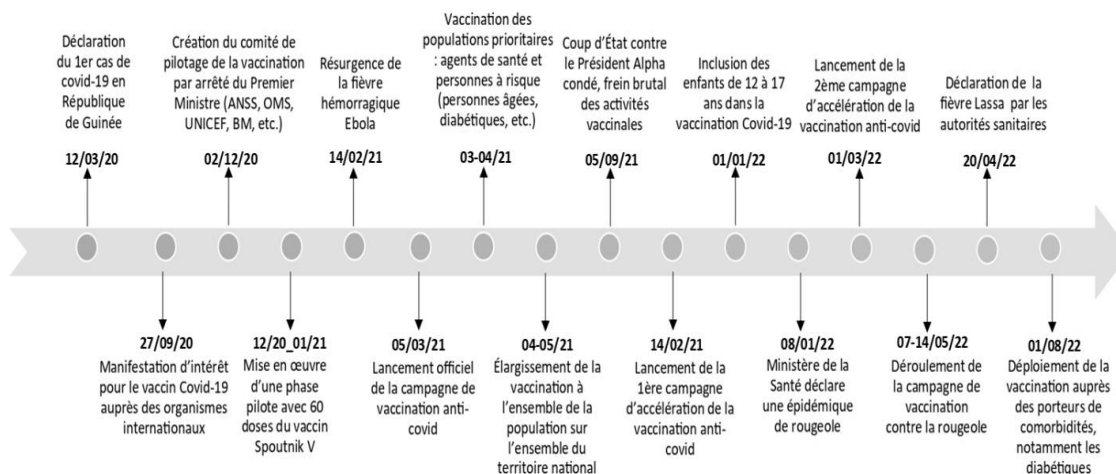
Déclaration du 1er cas de covid-19 en République de Guinée

12/03/20

Création du comité de pilotage de la vaccination par arrêté du Premier Ministre (ANSS, OMS, UNICEF, BM, etc.)

02/12/20

Résurgence de la fièvre hémorragique Ebola

14/02/21

Vaccination des populations prioritaires : agents de santé et personnes à risque (personnes âgées, diabétiques, etc.)

03-04/21

Coup d'État contre le Président Alpha condé, frein brutal des activités vaccinales

05/09/21

Inclusion des enfants de 12 à 17 ans dans la vaccination Covid-19

01/01/22

Lancement de la 2ème campagne d'accélération de la vaccination anti-covid

01/03/22

Déclaration de la fièvre Lassa par les autorités sanitaires

20/04/22

27/09/20

Manifestation d'intérêt pour le vaccin Covid-19 auprès des organismes internationaux

12/20_01/21

Mise en œuvre d'une phase pilote avec 60 doses du vaccin Spoutnik V

05/03/21

Lancement officiel de la campagne de vaccination anti-covid

04-05/21

Élargissement de la vaccination à l'ensemble de la population sur l'ensemble du territoire national

14/02/21

Lancement de la 1ère campagne d'accélération de la vaccination anti-covid

08/01/22

Ministère de la Santé déclare une épidémique de rougeole

07-14/05/22

Déroulement de la campagne de vaccination contre la rougeole

01/08/22

Déploiement de la vaccination auprès des porteurs de comorbidités, notamment les diabétiques